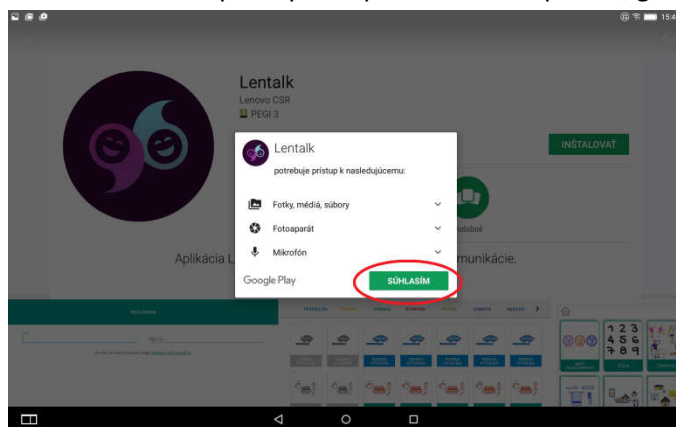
15:4

Lentalk
Lenovo CSR
PEGI 3

INŠTALOVAŤ

Lentalk
potrebuje prístup k nasledujúcemu:

Fotky, médiá, súbory
Fotoaparát
Mikrofón

Google Play
SÚHLASÍM

Podobné

Aplikácia L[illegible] munikácie.

1 2 3
4 5 6
7 8 9